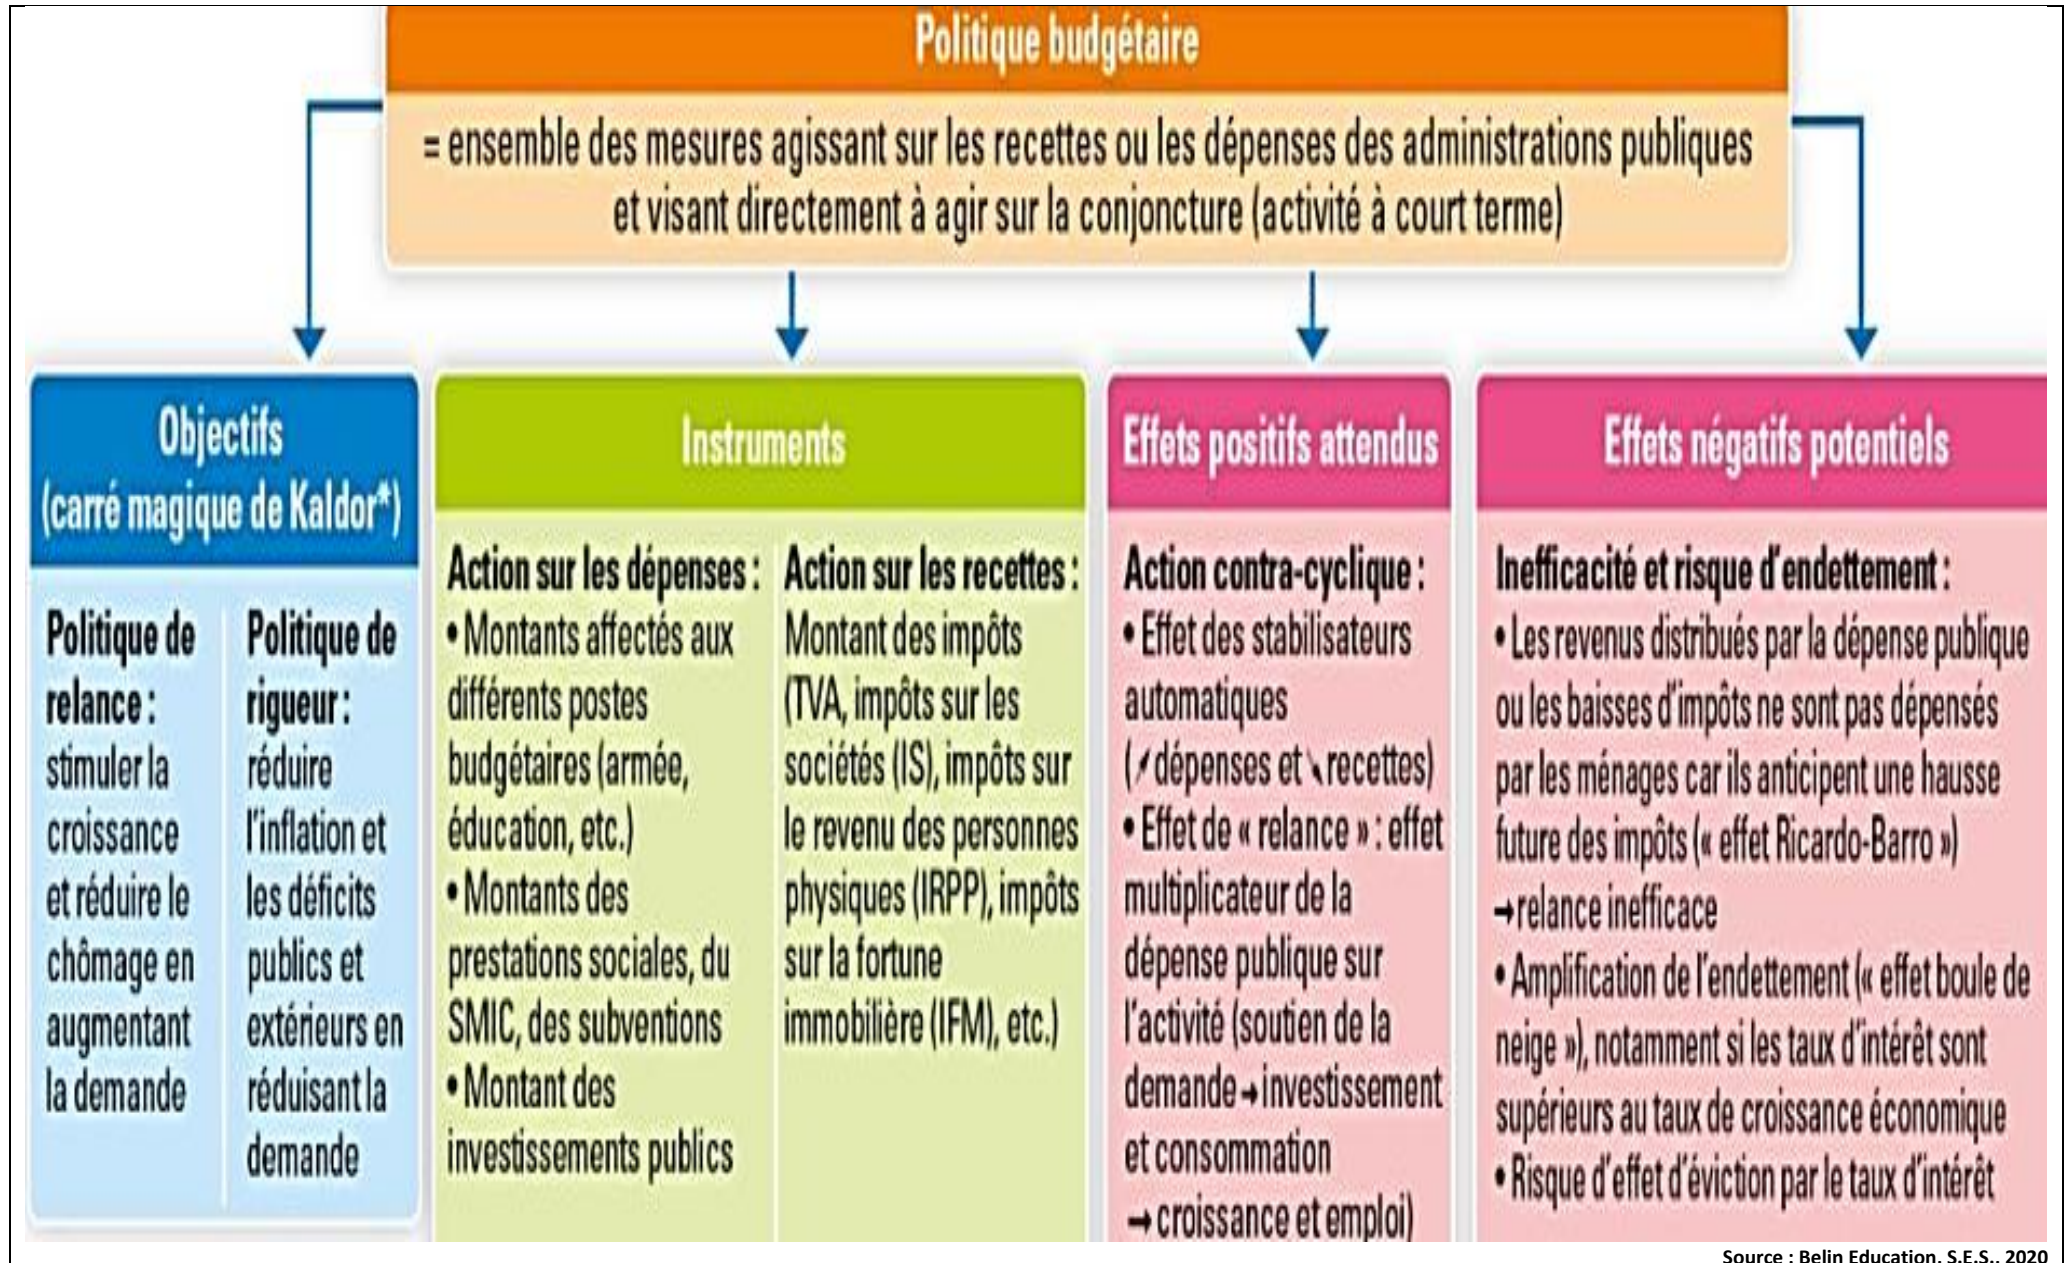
Politique budgétaire

= ensemble des mesures agissant sur les recettes ou les dépenses des administrations publiques et visant directement à agir sur la conjoncture (activité à court terme)

Objectifs (carré magique de Kaldor*)

Politique de relance : stimuler la croissance et réduire le chômage en augmentant la demande

Politique de rigueur : réduire l'inflation et les déficits publics et extérieurs en réduisant la demande

Instruments

Action sur les dépenses :
• Montants affectés aux différents postes budgétaires (armée, éducation, etc.)
• Montants des prestations sociales, du SMIC, des subventions
• Montant des investissements publics

Action sur les recettes :
Montant des impôts (TVA, impôts sur les sociétés (IS), impôts sur le revenu des personnes physiques (IRPP), impôts sur la fortune immobilière (IFM), etc.)

Effets positifs attendus

Action contra-cyclique :
• Effet des stabilisateurs automatiques (↗dépenses et ↘recettes)
• Effet de « relance » : effet multiplicateur de la dépense publique sur l'activité (soutien de la demande → investissement et consommation → croissance et emploi)

Effets négatifs potentiels

Inefficacité et risque d'endettement :
• Les revenus distribués par la dépense publique ou les baisses d'impôts ne sont pas dépensés par les ménages car ils anticipent une hausse future des impôts (« effet Ricardo-Barro ») →relance inefficace
• Amplification de l'endettement (« effet boule de neige »), notamment si les taux d'intérêt sont supérieurs au taux de croissance économique
• Risque d'effet d'éviction par le taux d'intérêt

Source : Belin Education, S.E.S., 2020